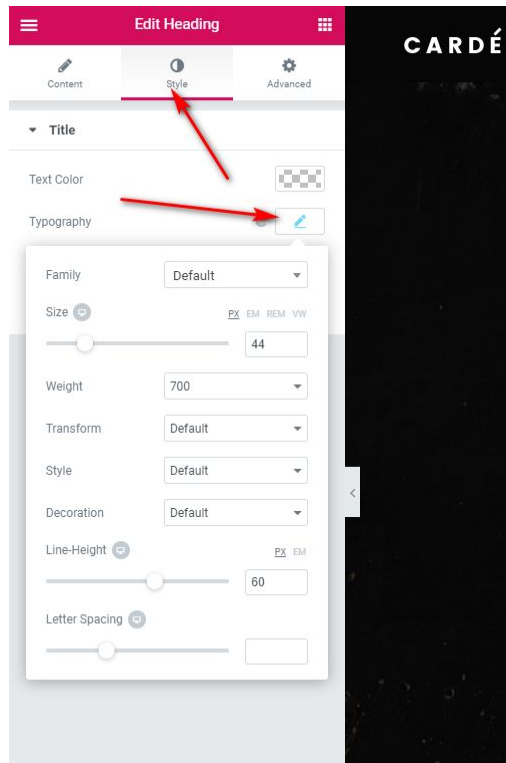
Edit Heading

Content
Style
Advanced

Title

Text Color

Typography

Family
Default

Size
PX EM REM VW
44

Weight
700

Transform
Default

Style
Default

Decoration
Default

Line-Height
PX EM
60

Letter Spacing

CARDÉ